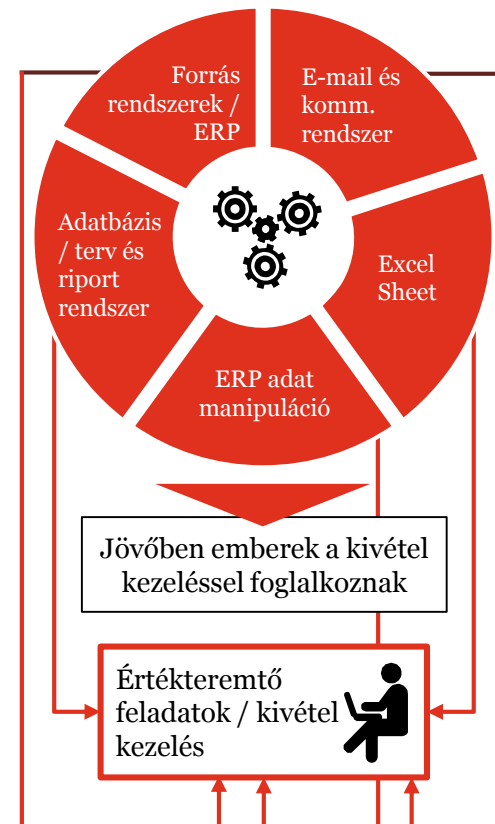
Forrás rendszerek / ERP

E-mail és komm. rendszer

Excel Sheet

ERP adat manipuláció

Adatbázis / terv és riport rendszer

Jövőben emberek a kivétel kezeléssel foglalkoznak

Értékteremtő feladatok / kivétel kezelés